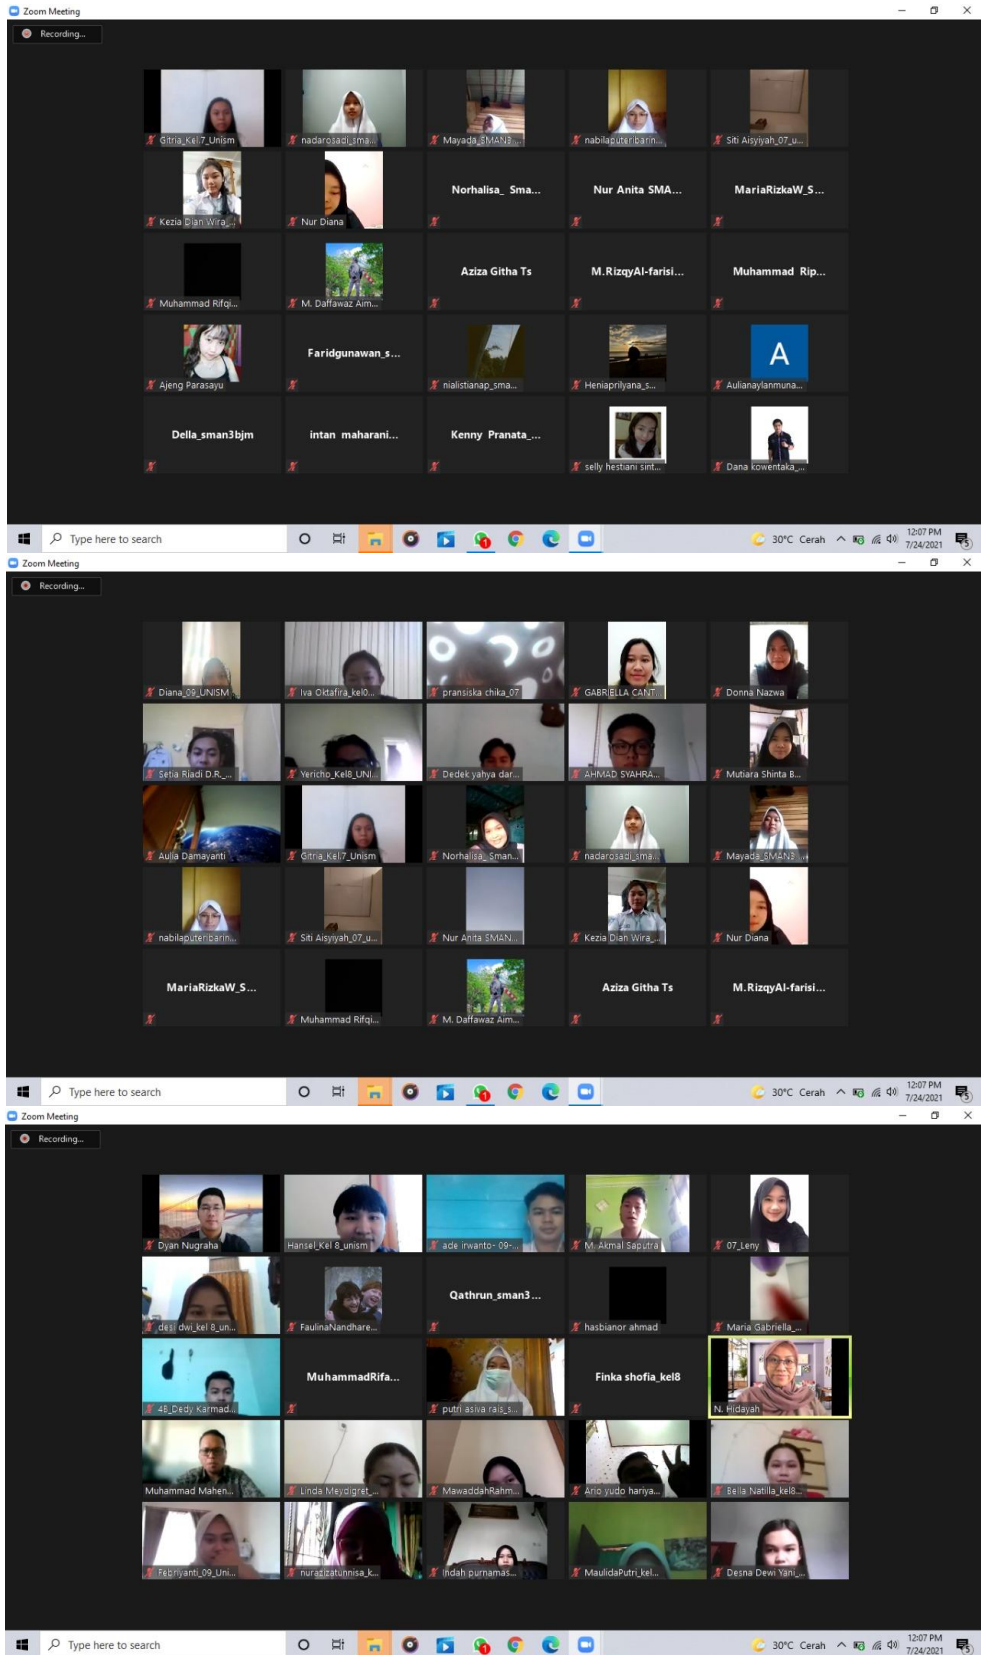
Zoom Meeting
Recording...

Gitria_Kel 7_Unism
nadarosadi_sma...
Mayada_SMAN3...
nabilaputeribarin...
Siti Aisyiyah_07_u...
Kezia Dian Wira_...
Nur Diana
Norhalisa_ Sma...
Nur Anita SMA...
MariaRizkaW_S...
Muhammad Rifqi...
M. Daffawaz Aim...
Aziza Githa Ts
M.RizqyAl-farisi...
Muhammad Rip...
Ajeng Parasayu
Faridgunawan_s...
nialistianap_sma...
Heniaprilyana_s...
A
Aulianaylanmuna...
Della_sman3bjm
intan maharani...
Kenny Pranata_...
selly hestiani sint...
Dana kowentaka_...

Type here to search
30°C Cerah
12:07 PM
7/24/2021

Zoom Meeting
Recording...

Diana_09_UNISM
Iva Oktafira_kel0...
pransiska chika_07
GABRIELLA CANT...
Donna Nazwa
Setia Riadi D.R._...
Yericho_Kel8_UNI...
Dedek yahya dar...
AHMAD SYAHRA...
Mutiara Shinta B...
Aulia Damayanti
Gitria_Kel7_Unism
Norhalisa_Sman...
nadarosadi_sma...
Mayada_SMAN3...
nabilaputeribarin...
Siti Aisyiyah_07_u...
Nur Anita SMAN...
Kezia Dian Wira_...
Nur Diana
MariaRizkaW_S...
Muhammad Rifqi...
M. Daffawaz Aim...
Aziza Githa Ts
M.RizqyAl-farisi...

Type here to search
30°C Cerah
12:07 PM
7/24/2021

Zoom Meeting
Recording...

Dyan Nugraha
Hansel_Kel 8_unism
ade irwanto- 09-...
M. Akmal Saputra
07_Leny
desi dwi_kel 8_un...
FaulinaNandhare...
Qathrun_sman3...
hasbianor ahmad
Maria Gabriella_...
48_Dedy Karmad...
MuhammadRifa...
putri asiva rais_s...
Finka shofia_kel8
N. Hidayah
Muhammad Mahen...
Linda Meydigret_...
MawaddahRahm...
Ario yudo hariya...
Bella Natilla_kel8...
Febriyanti_09_Uni...
nurazizatunnisa_k...
Indah purnamas...
MaulidaPutri_kel...
Desna Dewi Yani_...

Type here to search
30°C Cerah
12:07 PM
7/24/2021